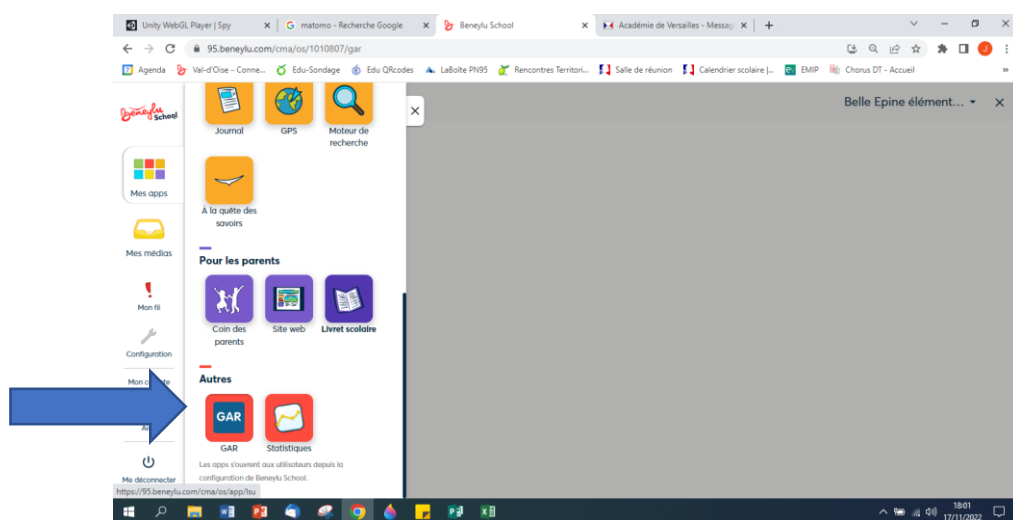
Unity WebGL Player | Spy
matomo - Recherche Google
Beneylu School
Académie de Versailles - Messag

95.beneylu.com/cma/os/1010807/gar

Agenda | Val-d'Oise - Conne... | Edu-Sondage | Edu QRcodes | LaBoîte PN95 | Rencontres Territori... | Salle de réunion | Calendrier scolaire |... | EMIP | Chorus DT - Accueil

Beneylu School

Mes apps

Mes médias

Mon fil

Configuration

Mon co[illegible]te

A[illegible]

Me déconnecter

Journal
GPS
Moteur de recherche

À la quête des savoirs

Pour les parents

Coin des parents
Site web
Livret scolaire

Autres

GAR
GAR
Statistiques

Les apps s'ouvrent aux utilisateurs depuis la configuration de Beneylu School.

Belle Epine élément...

https://95.beneylu.com/cma/os/app/lsu

18:01
17/11/2022